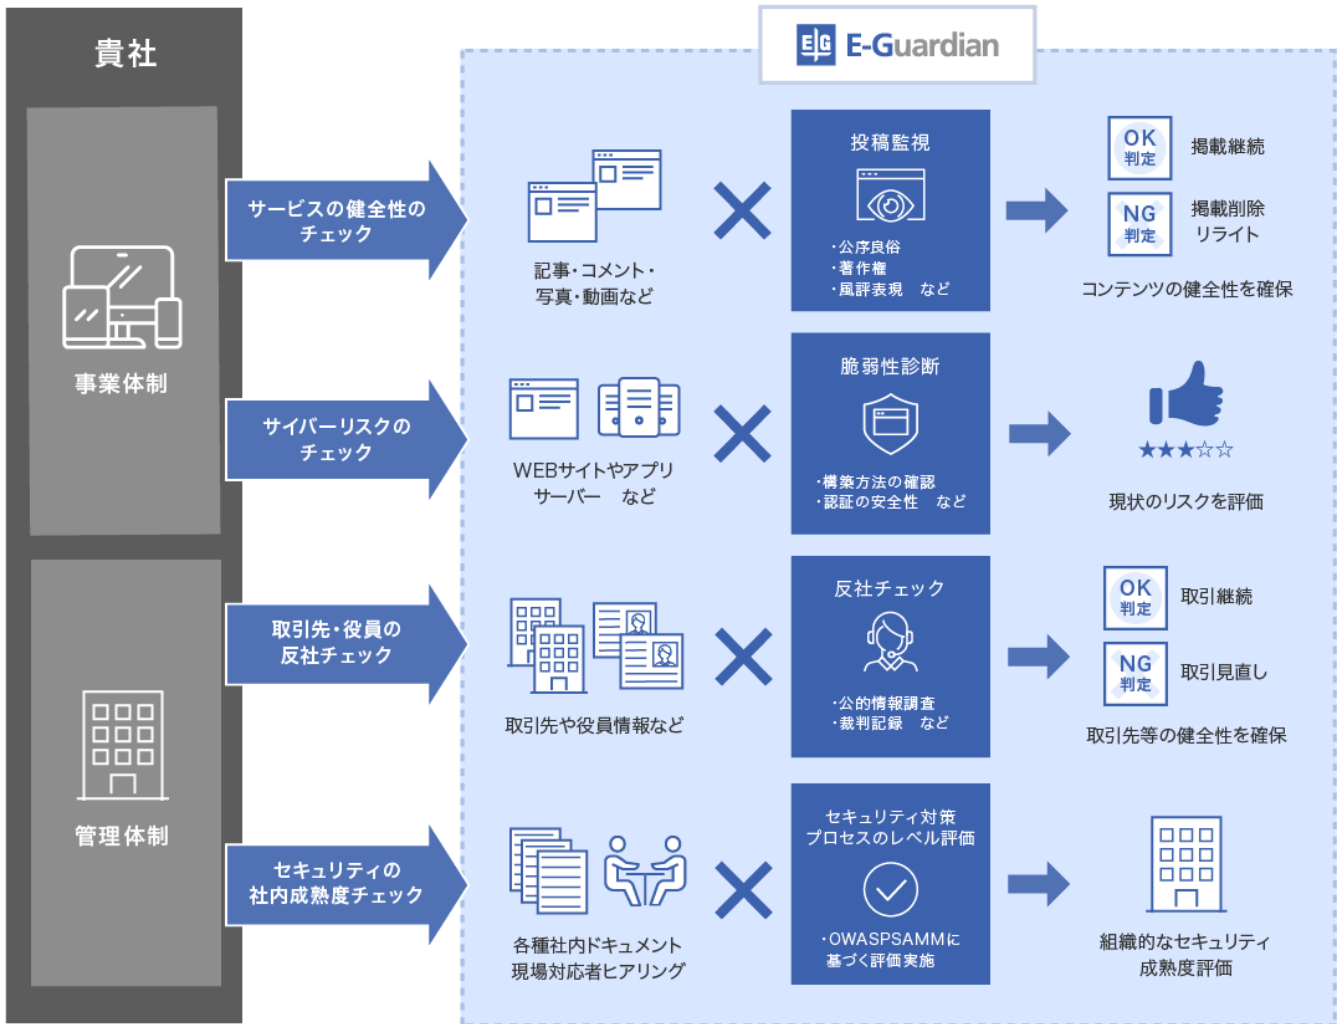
貴社

事業体制

管理体制

E-Guardian

サービスの健全性のチェック

記事・コメント・写真・動画など

投稿監視

・公序良俗
・著作権
・風評表現　など

OK 判定　掲載継続

NG 判定　掲載削除 リライト

コンテンツの健全性を確保

サイバーリスクのチェック

WEBサイトやアプリ サーバー　など

脆弱性診断

・構築方法の確認
・認証の安全性　など

★★★☆☆

現状のリスクを評価

取引先・役員の反社チェック

取引先や役員情報など

反社チェック

・公的情報調査
・裁判記録　など

OK 判定　取引継続

NG 判定　取引見直し

取引先等の健全性を確保

セキュリティの社内成熟度チェック

各種社内ドキュメント 現場対応者ヒアリング

セキュリティ対策 プロセスのレベル評価

・OWASPSAMMに基づく評価実施

組織的なセキュリティ 成熟度評価